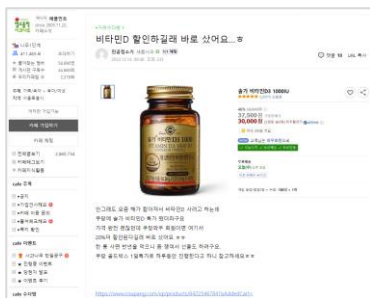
비타민D 할인하길래 바로 샀어요..ㅎ

솔가 비타민D3 1000IU

37,500원
30,000원

인그래도 요즘 햇빛 쬐야하서 비타민D 사려고 하는데
쿠팡에 솔가 비타민D 특가 했더라구요
가격 원래 했었는데 쿠팡에서 특별히로 여기서
20%나 할인된다길래 바로 샀어요 ㅎㅎ
한 통 사면 반년을 먹으니 좋 챙겨서 선물도 하려구요.
쿠팡 골드박스 1월특가로 하루동안 진행한다고 하니 참고하세요~

https://www.coupang.com/vp/products/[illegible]